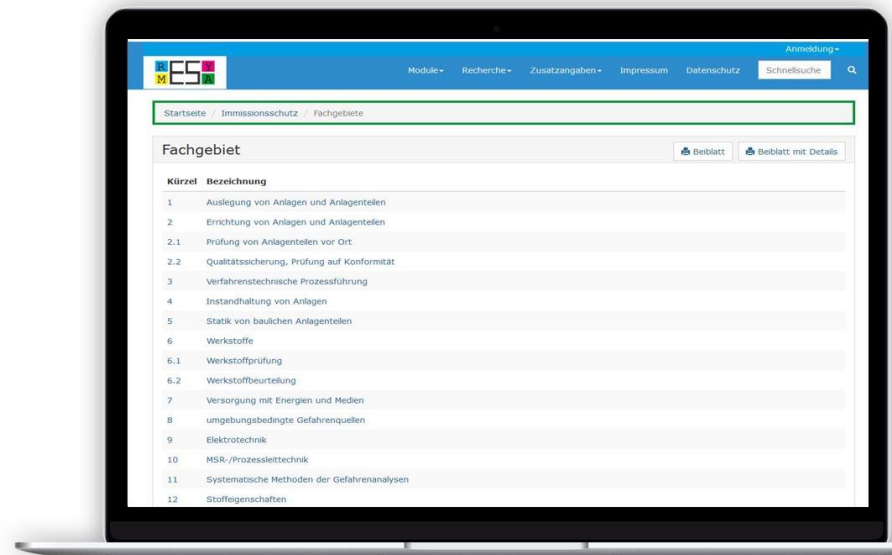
Anmeldung ▾

R M ES Y A

Module ▾ Recherche ▾ Zusatzangaben ▾ Impressum Datenschutz Schnellsuche

Startseite / Immissionsschutz / Fachgebiete

Fachgebiet

Beiblatt Beiblatt mit Details

| Kürzel | Bezeichnung |
|---|---|
| 1 | Auslegung von Anlagen und Anlagenteilen |
| 2 | Errichtung von Anlagen und Anlagenteilen |
| 2.1 | Prüfung von Anlagenteilen vor Ort |
| 2.2 | Qualitätssicherung, Prüfung auf Konformität |
| 3 | Verfahrenstechnische Prozessführung |
| 4 | Instandhaltung von Anlagen |
| 5 | Statik von baulichen Anlagenteilen |
| 6 | Werkstoffe |
| 6.1 | Werkstoffprüfung |
| 6.2 | Werkstoffbeurteilung |
| 7 | Versorgung mit Energien und Medien |
| 8 | umgebungsbedingte Gefahrenquellen |
| 9 | Elektrotechnik |
| 10 | MSR-/Prozessleittechnik |
| 11 | Systematische Methoden der Gefahrenanalysen |
| 12 | Stoffeigenschaften |